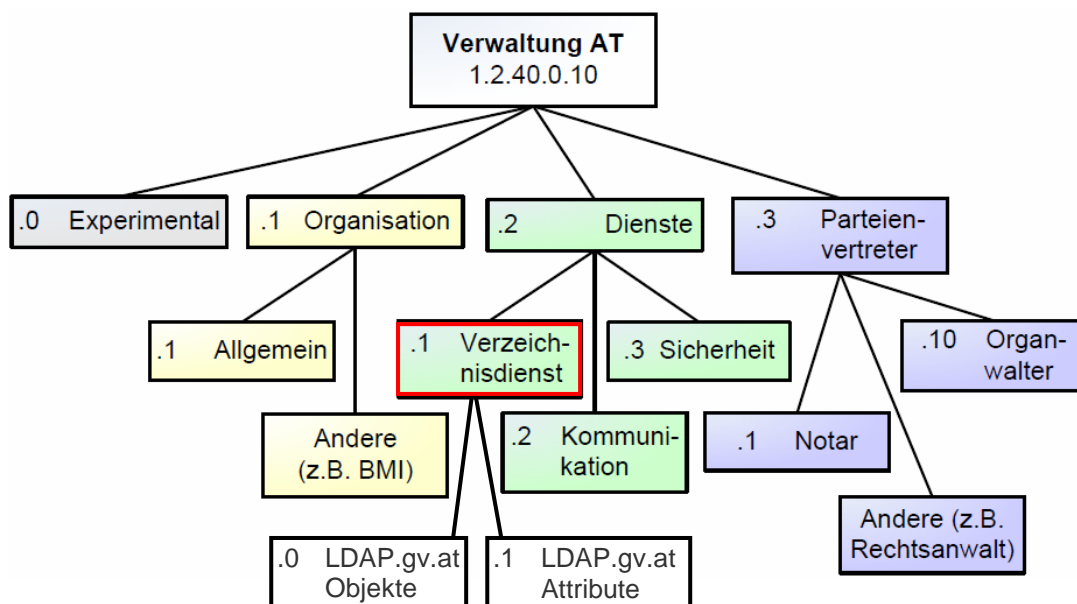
Verwaltung AT
1.2.40.0.10

.0 Experimental

.1 Organisation

.2 Dienste

.3 Parteienvertreter

.1 Allgemein

Andere (z.B. BMI)

.1 Verzeichnisdienst

.3 Sicherheit

.2 Kommunikation

.10 Organwalter

.1 Notar

Andere (z.B. Rechtsanwalt)

.0 LDAP.gv.at Objekte

.1 LDAP.gv.at Attribute